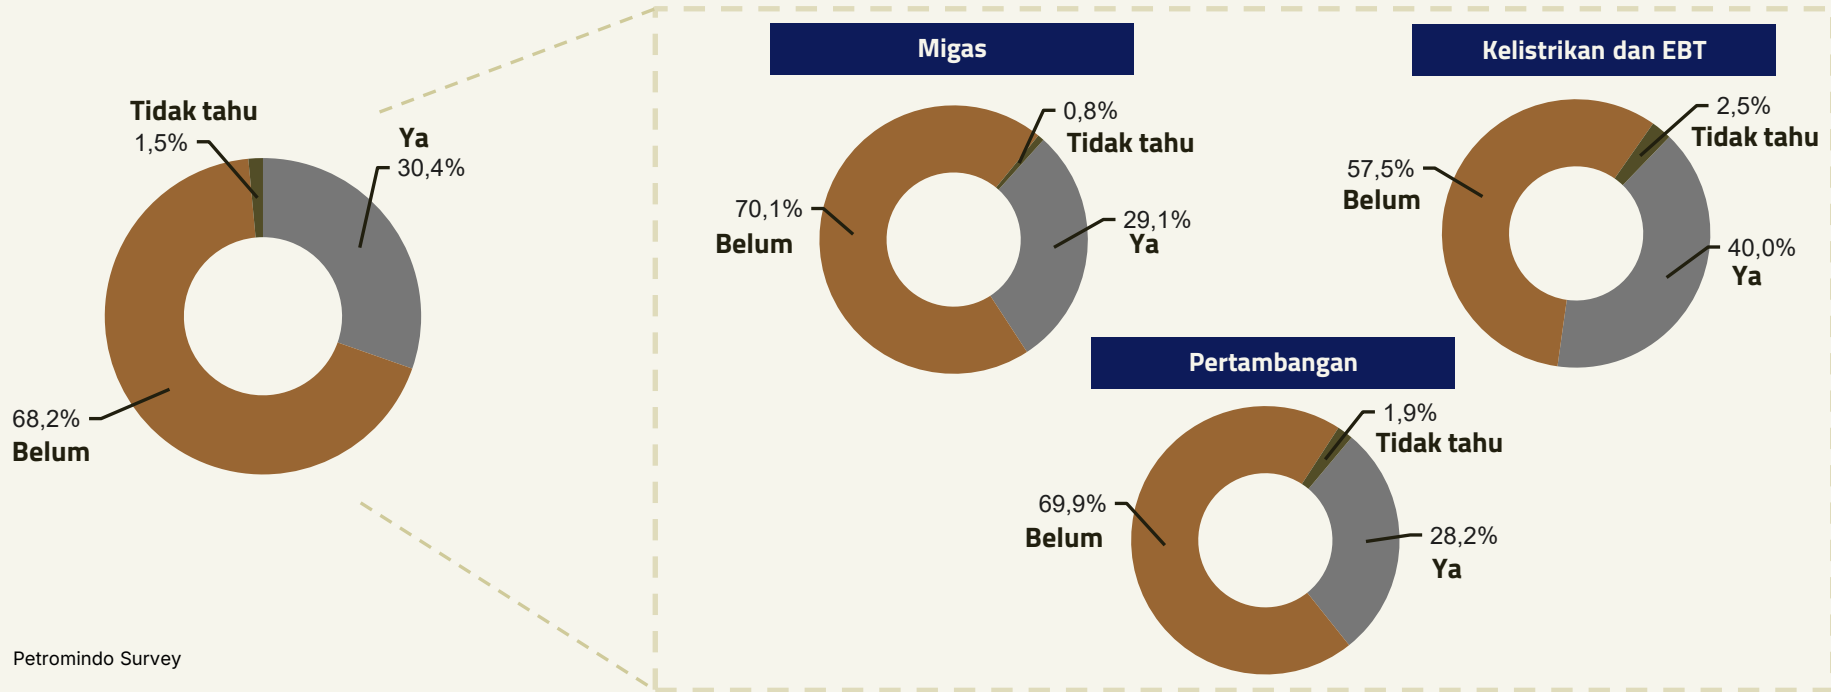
Tidak tahu
1,5%
Ya
30,4%
68,2%
Belum

Migas
0,8%
Tidak tahu
70,1%
Belum
29,1%
Ya

Kelistrikan dan EBT
2,5%
Tidak tahu
57,5%
Belum
40,0%
Ya

Pertambangan
1,9%
Tidak tahu
69,9%
Belum
28,2%
Ya

Petromindo Survey